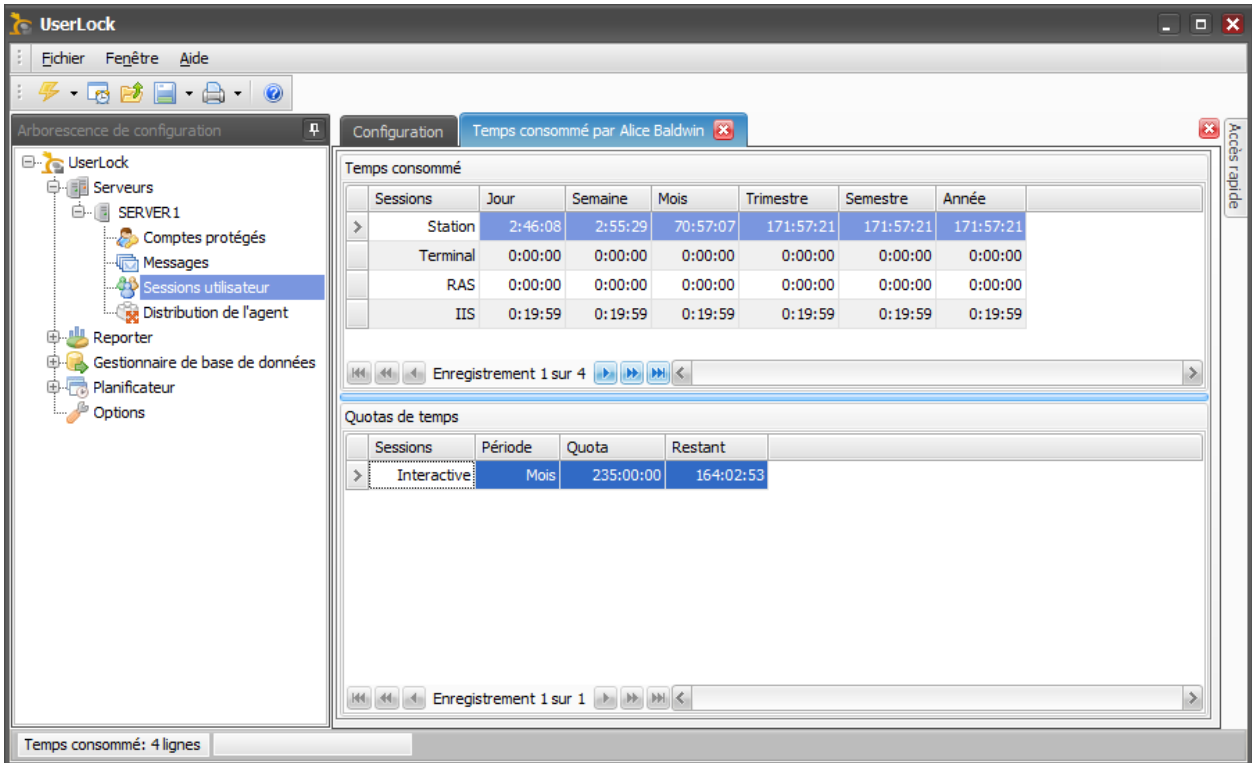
UserLock

Fichier Fenêtre Aide

Arborescence de configuration

UserLock
Serveurs
SERVER1
Comptes protégés
Messages
Sessions utilisateur
Distribution de l'agent
Reporter
Gestionnaire de base de données
Planificateur
Options

Configuration | Temps consommé par Alice Baldwin

Accès rapide

Temps consommé

| Sessions | Jour | Semaine | Mois | Trimestre | Semestre | Année |
|---|---|---|---|---|---|---|
| Station | 2:46:08 | 2:55:29 | 70:57:07 | 171:57:21 | 171:57:21 | 171:57:21 |
| Terminal | 0:00:00 | 0:00:00 | 0:00:00 | 0:00:00 | 0:00:00 | 0:00:00 |
| RAS | 0:00:00 | 0:00:00 | 0:00:00 | 0:00:00 | 0:00:00 | 0:00:00 |
| IIS | 0:19:59 | 0:19:59 | 0:19:59 | 0:19:59 | 0:19:59 | 0:19:59 |

Enregistrement 1 sur 4

Quotas de temps

| Sessions | Période | Quota | Restant |
|---|---|---|---|
| Interactive | Mois | 235:00:00 | 164:02:53 |

Enregistrement 1 sur 1

Temps consommé: 4 lignes